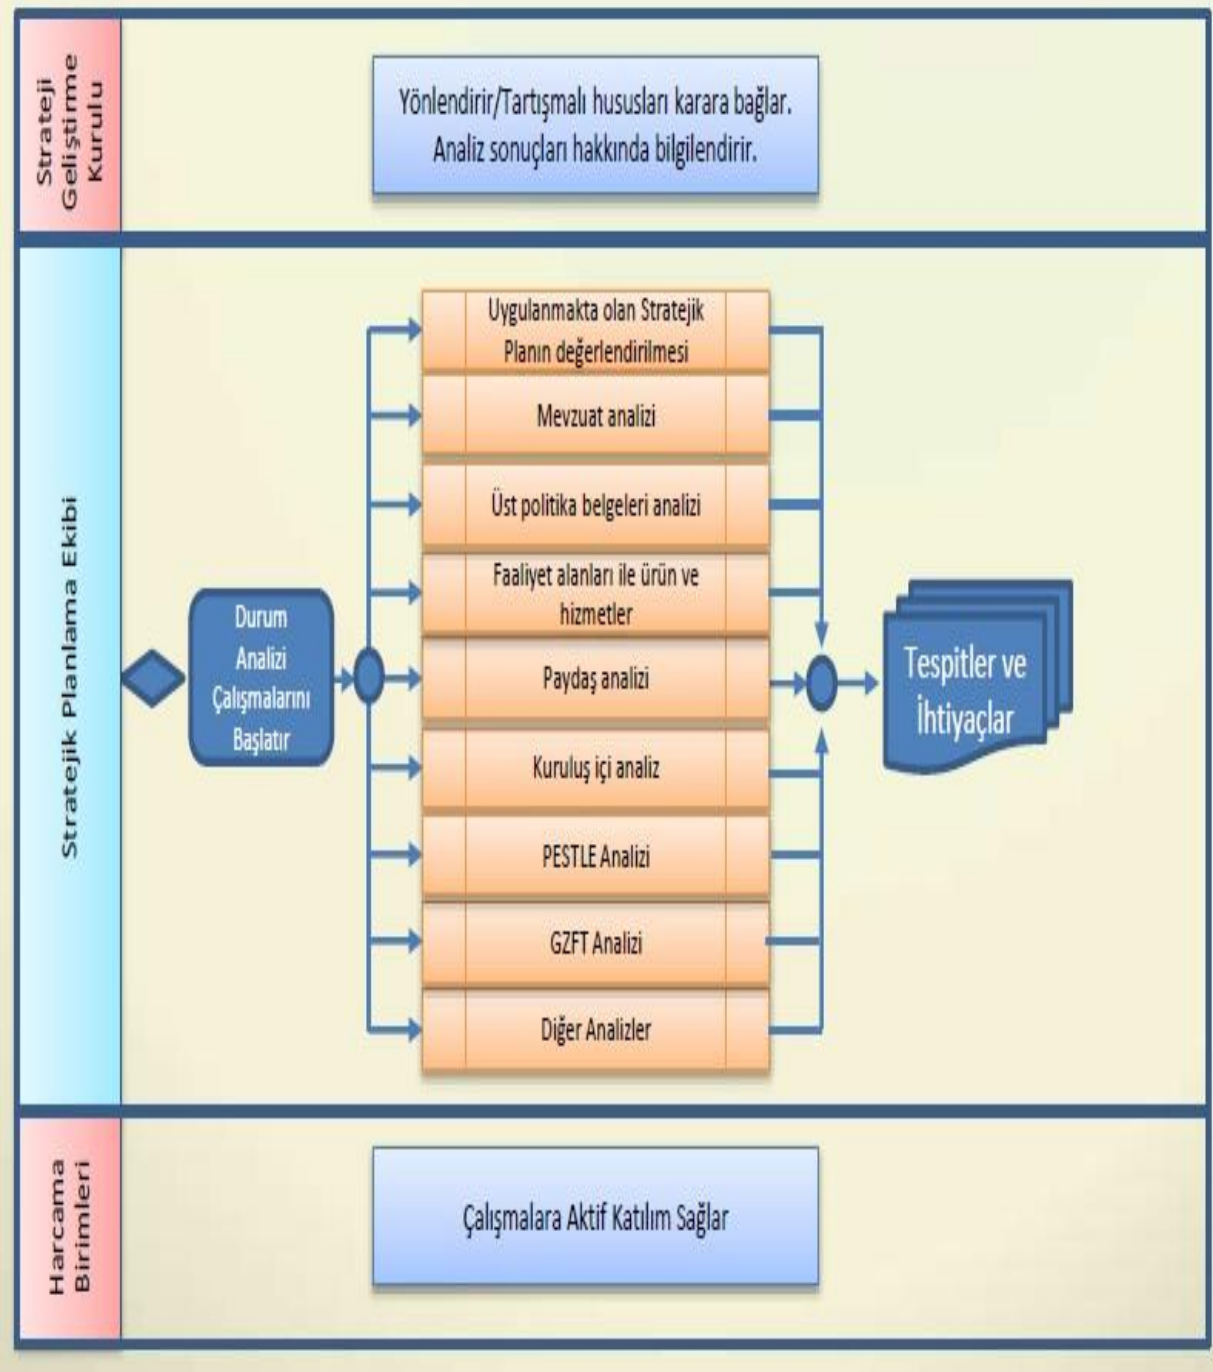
Strateji Geliştirme Kurulu

Yönlendirir/Tartışmalı hususları karara bağlar. Analiz sonuçları hakkında bilgilendirir.

Stratejik Planlama Ekibi

Durum Analizi Çalışmalarını Başlatır

Uygulanmakta olan Stratejik Planın değerlendirilmesi

Mevzuat analizi

Üst politika belgeleri analizi

Faaliyet alanları ile ürün ve hizmetler

Paydaş analizi

Kuruluş içi analiz

PESTLE Analizi

GZFT Analizi

Diğer Analizler

Tespitler ve İhtiyaçlar

Harcama Birimleri

Çalışmalara Aktif Katılım Sağlar